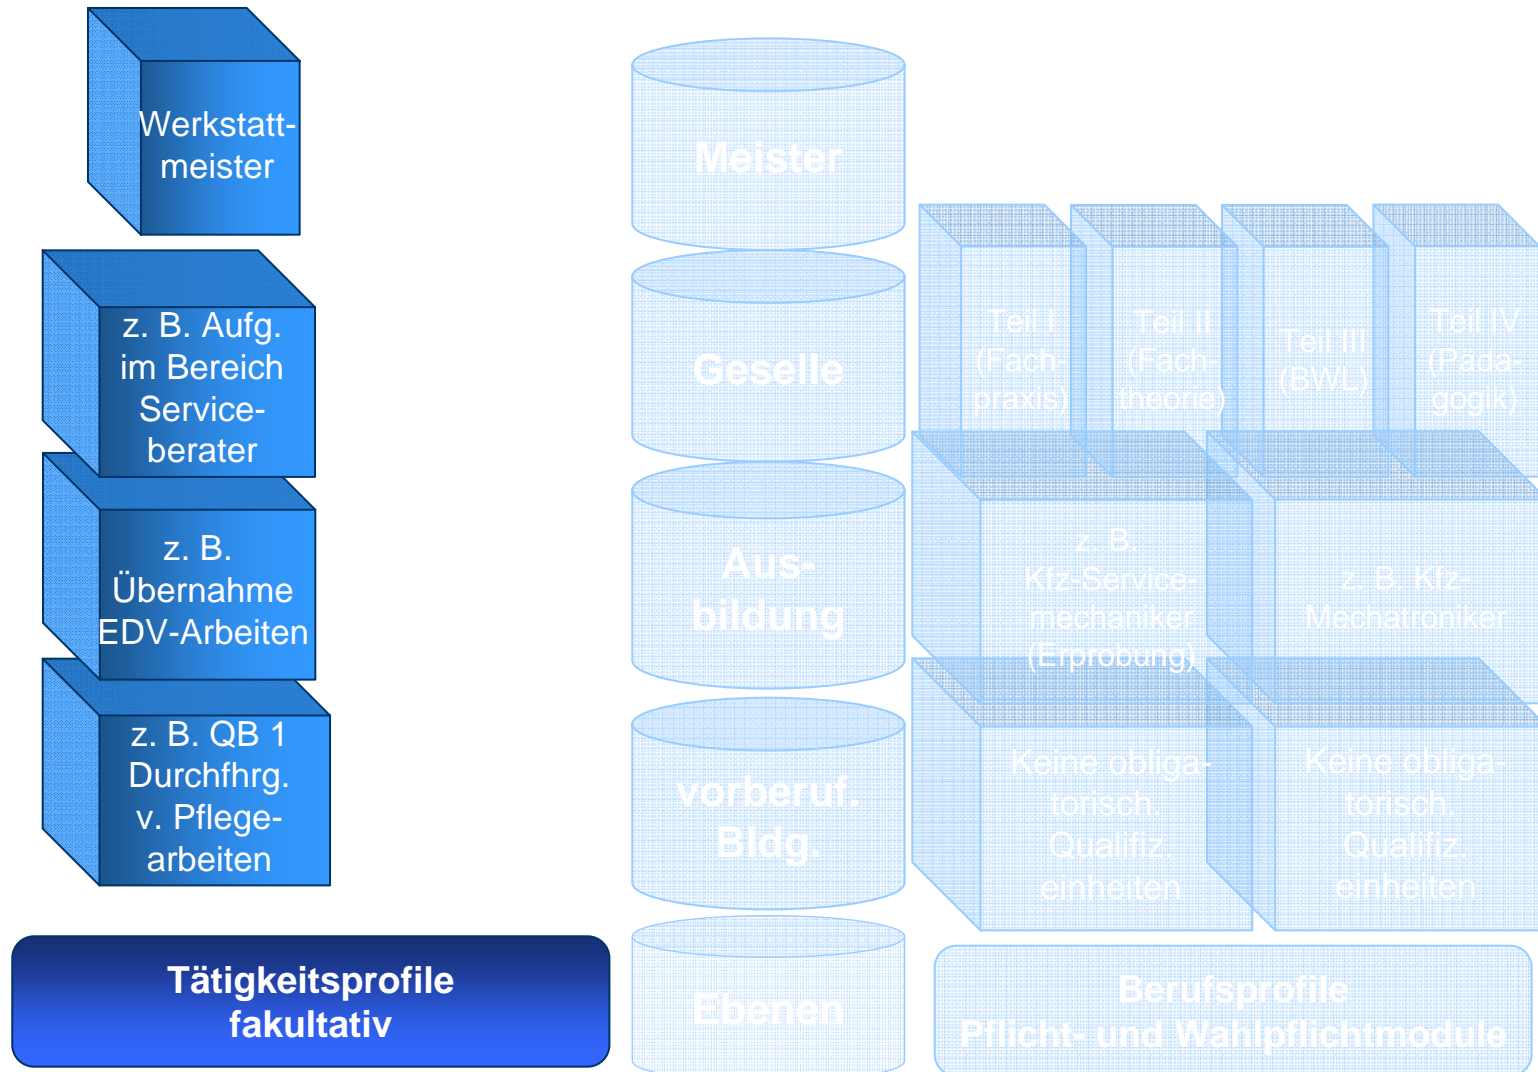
Werkstattmeister

z. B. Aufg. im Bereich Serviceberater

z. B. Übernahme EDV-Arbeiten

z. B. QB 1 Durchfhrg. v. Pflegearbeiten

Tätigkeitsprofile fakultativ

Meister

Geselle

Ausbildung

vorberuf. Bldg.

Ebenen

Teil I (Fachpraxis)

Teil II (Fachtheorie)

Teil III (BWL)

Teil IV (Pädagogik)

z. B. Kfz-Servicemechaniker (Erprobung)

z. B. Kfz-Mechatroniker

Keine obligatorisch. Qualifiz. einheiten

Keine obligatorisch. Qualifiz. einheiten

Berufsprofile
Pflicht- und Wahlpflichtmodule